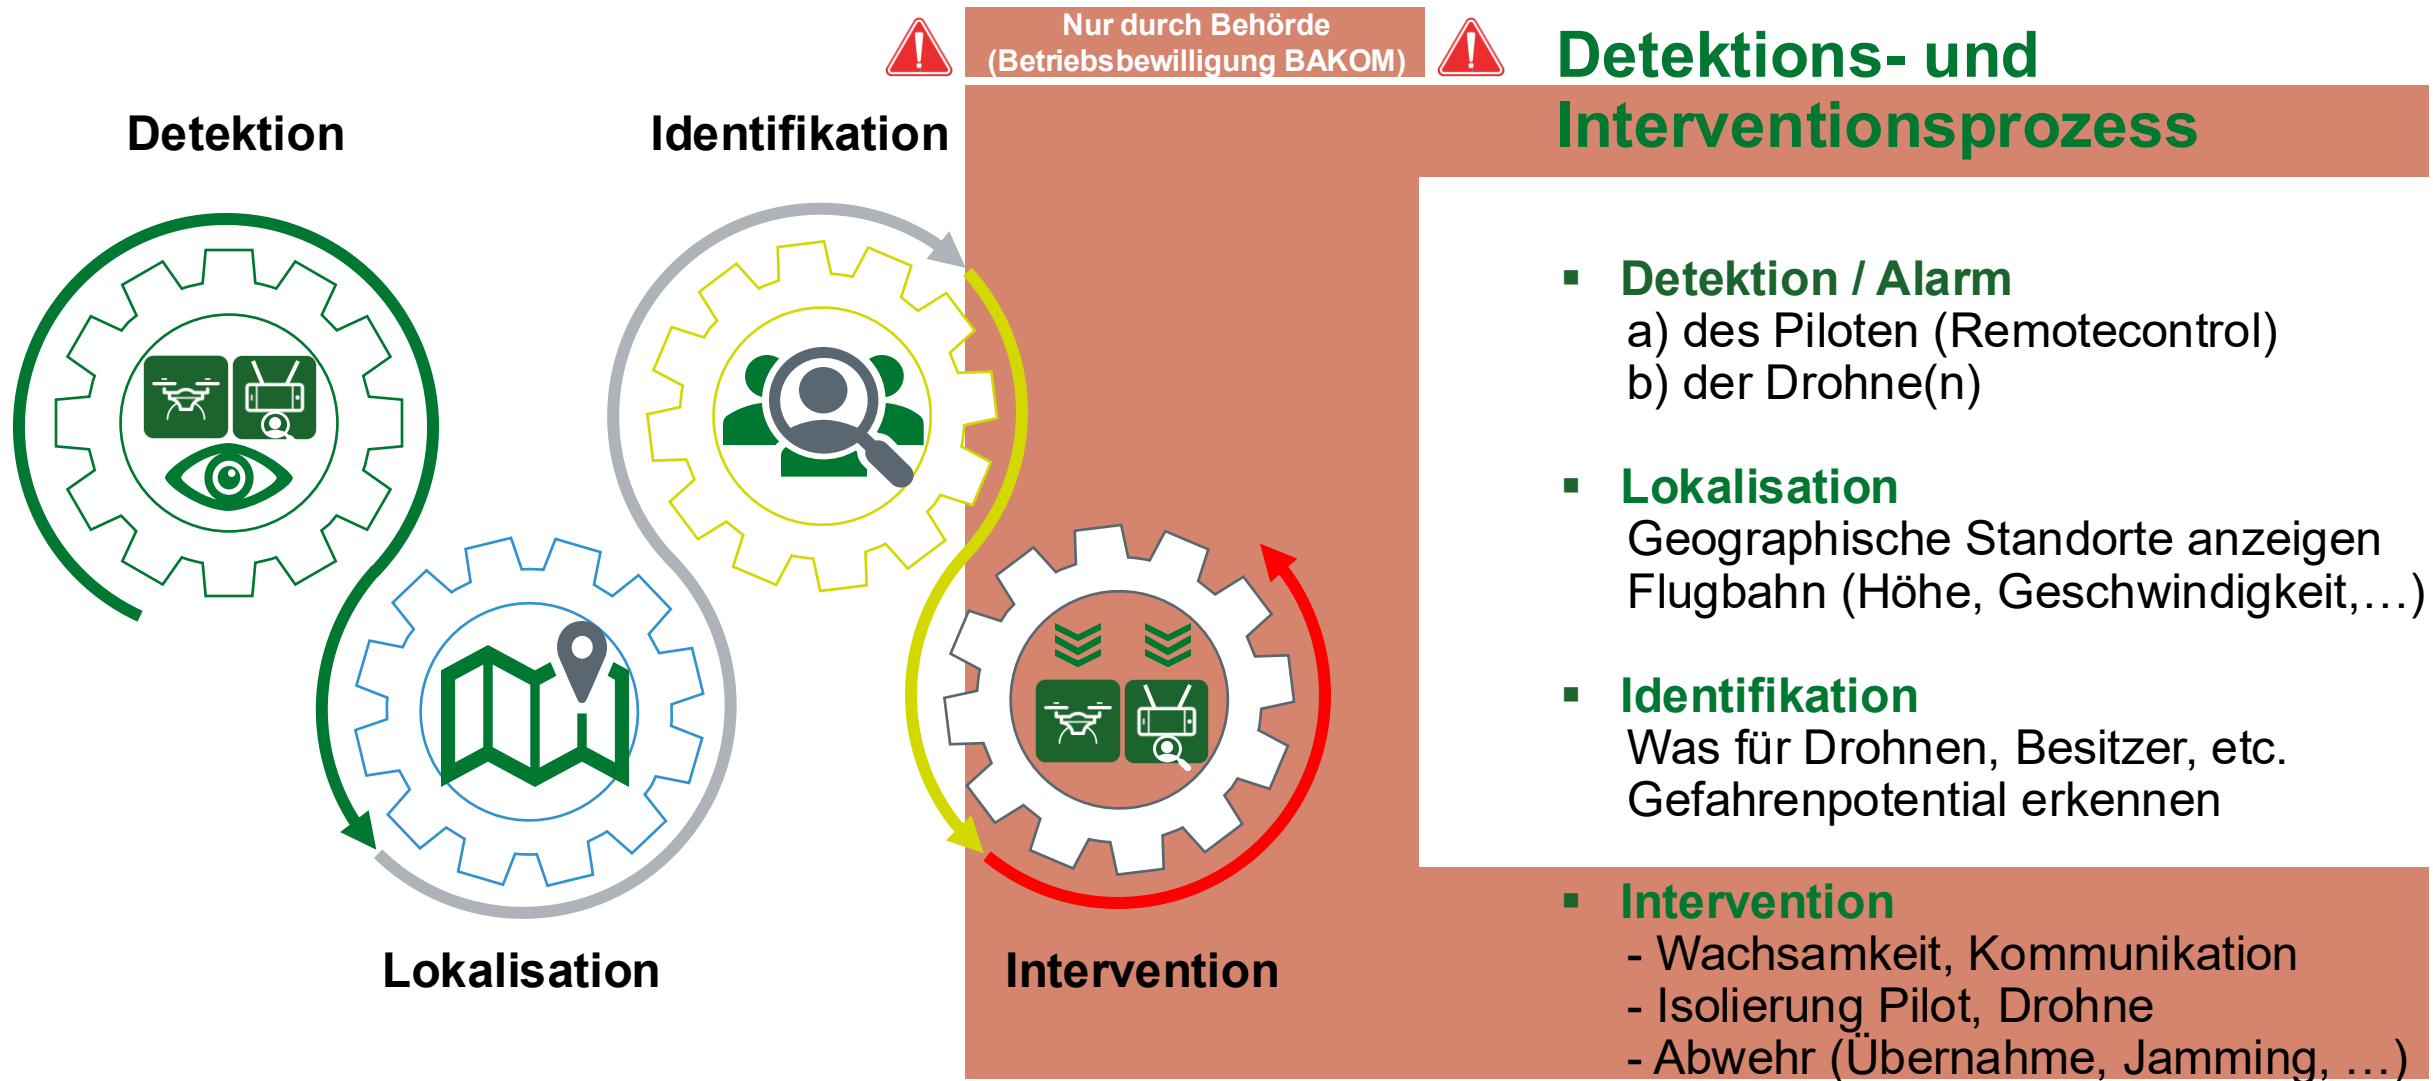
Nur durch Behörde (Betriebsbewilligung BAKOM)

Detektions- und Interventionsprozess

Detektion

Identifikation

Lokalisation

Intervention

▪ Detektion / Alarm
a) des Piloten (Remotecontrol)
b) der Drohne(n)

▪ Lokalisation
Geographische Standorte anzeigen
Flugbahn (Höhe, Geschwindigkeit,…)

▪ Identifikation
Was für Drohnen, Besitzer, etc.
Gefahrenpotential erkennen

▪ Intervention
- Wachsamkeit, Kommunikation
- Isolierung Pilot, Drohne
- Abwehr (Übernahme, Jamming, …)